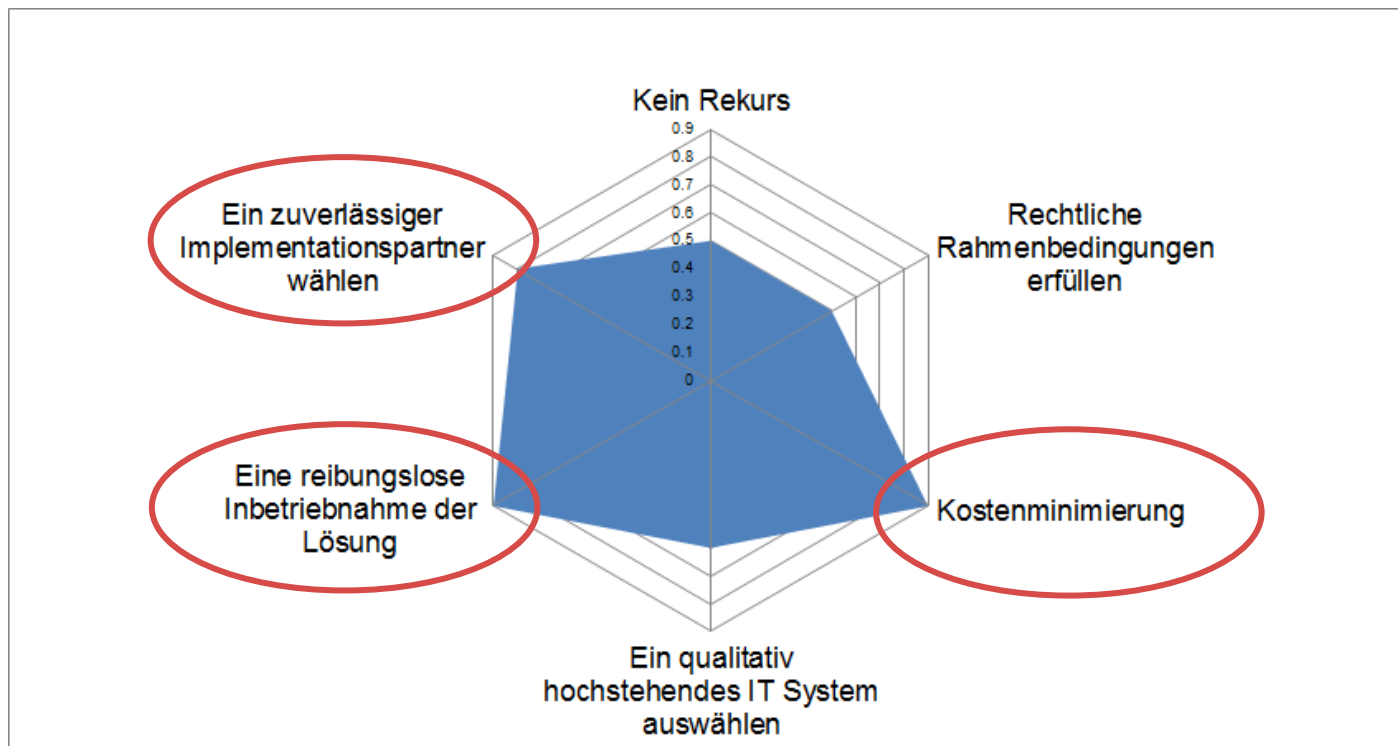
Kein Rekurs

0.9
0.8
0.7
0.6
0.5
0.4
0.3
0.2
0.1
0

Rechtliche Rahmenbedingungen erfüllen

Kostenminimierung

Ein qualitativ hochstehendes IT System auswählen

Eine reibungslose Inbetriebnahme der Lösung

Ein zuverlässiger Implementationspartner wählen